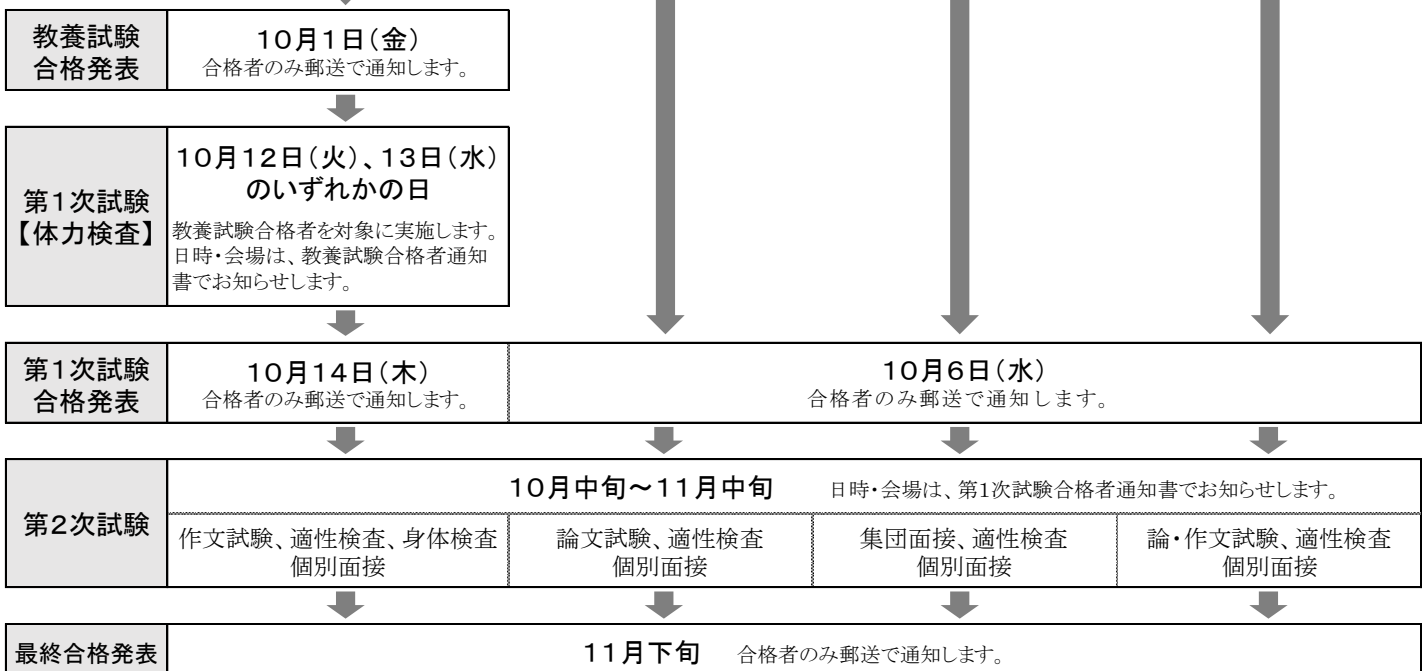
教養試験合格発表

10月1日(金)
合格者のみ郵送で通知します。

第1次試験【体力検査】

10月12日(火)、13日(水)のいずれかの日
教養試験合格者を対象に実施します。日時・会場は、教養試験合格者通知書でお知らせします。

第1次試験合格発表

10月14日(木)
合格者のみ郵送で通知します。

10月6日(水)
合格者のみ郵送で通知します。

第2次試験

10月中旬~11月中旬　日時・会場は、第1次試験合格者通知書でお知らせします。

作文試験、適性検査、身体検査
個別面接

論文試験、適性検査
個別面接

集団面接、適性検査
個別面接

論・作文試験、適性検査
個別面接

最終合格発表

11月下旬　合格者のみ郵送で通知します。